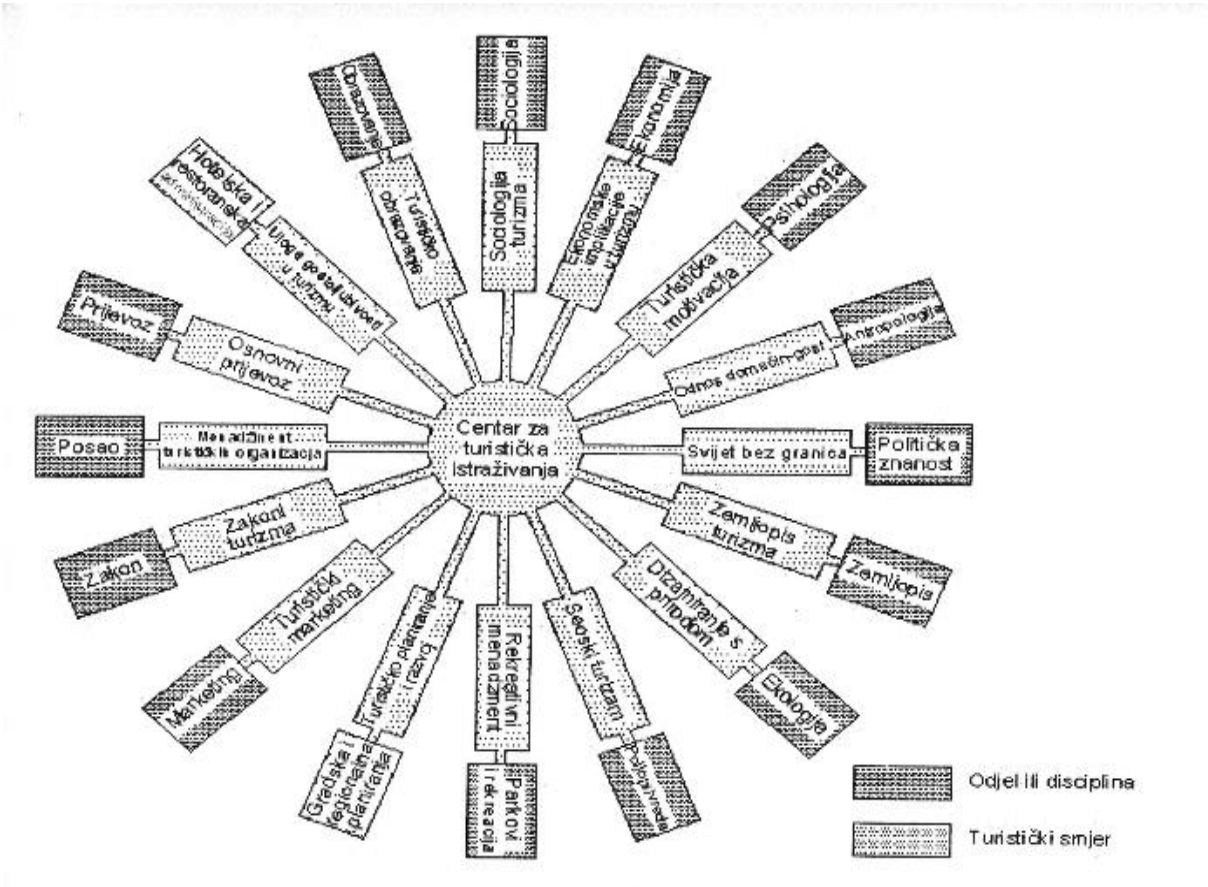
Center za turistička istraživanja

Obrazovanje
Turističko obrazovanje

Sociologija
Sociologija turizma

Ekonomija
Ekonomske implikacije turizma

Psihologija
Turistička motivacija

Antropologija
Odnos domaćin-gost

Politička znanost
Svijet bez granica

Zemljopis
Zemljopis turizma

Ekologija
Dizajniranje s prirodom

Poljoprivreda
Seoski turizam

Parkovi i rekreacija
Rekreativni menadžment

Gradsko i regionalno planiranje
Turističko planiranje i razvoj

Marketing
Turistički marketing

Zakon
Zakoni turizma

Posao
Menadžment turističkih organizacija

Prijevoz
Osnovni prijevoz

Hotelska i restoranska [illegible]
Uloga gostoljubivosti u turizmu

Odjel ili disciplina

Turistički smjer